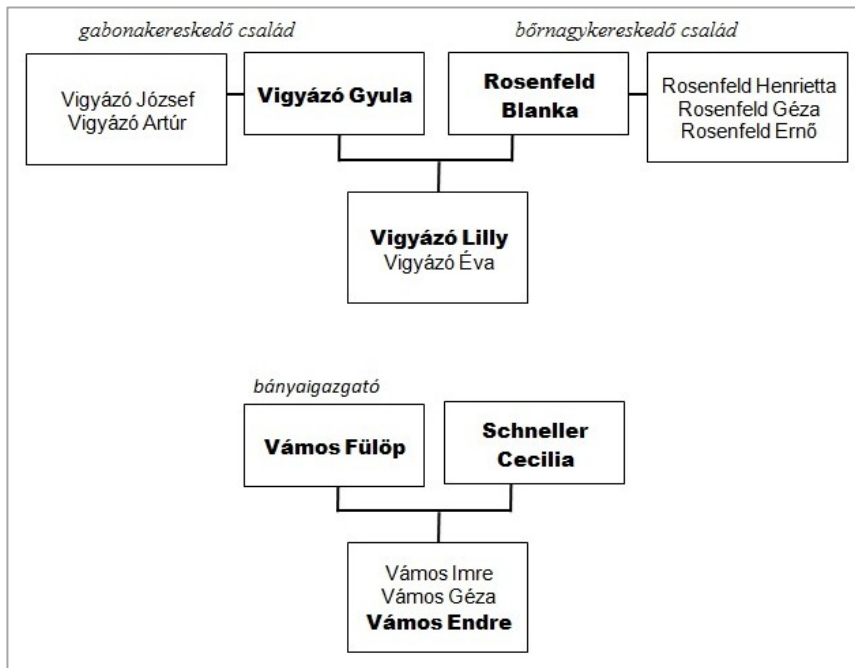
gabonakereskedő család

bőrnagykereskedő család

Vigyázó József
Vigyázó Artúr

Vigyázó Gyula

Rosenfeld Blanka

Rosenfeld Henrietta
Rosenfeld Géza
Rosenfeld Ernő

Vigyázó Lilly
Vigyázó Éva

bányaigazgató

Vámos Fülöp

Schneller Cecilia

Vámos Imre
Vámos Géza
Vámos Endre